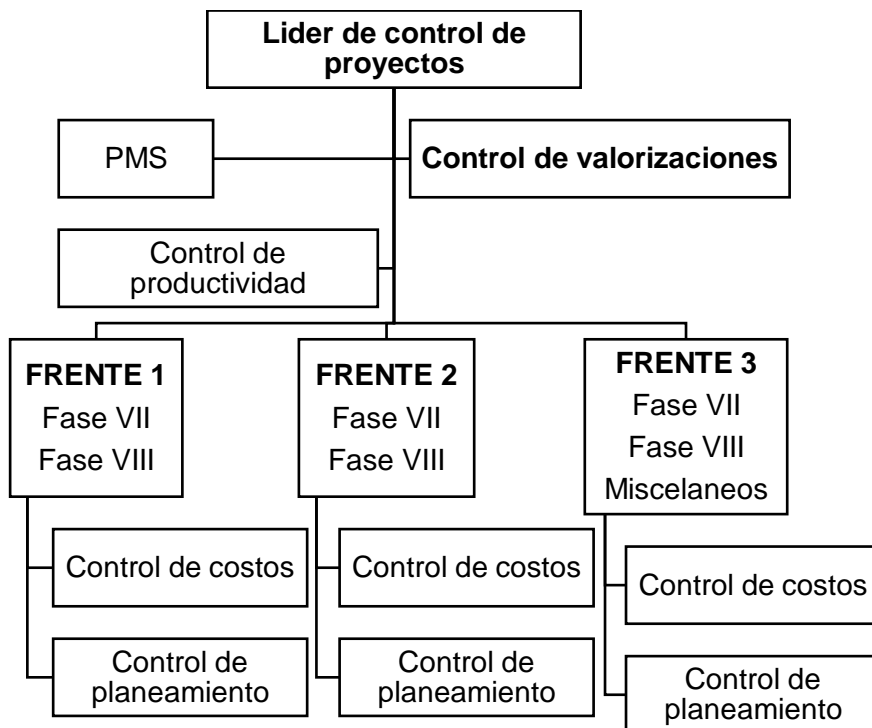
**Lider de control de proyectos**

PMS

**Control de valorizaciones**

Control de productividad

**FRENTE 1**
Fase VII
Fase VIII

Control de costos

Control de planeamiento

**FRENTE 2**
Fase VII
Fase VIII

Control de costos

Control de planeamiento

**FRENTE 3**
Fase VII
Fase VIII
Miscelaneos

Control de costos

Control de planeamiento